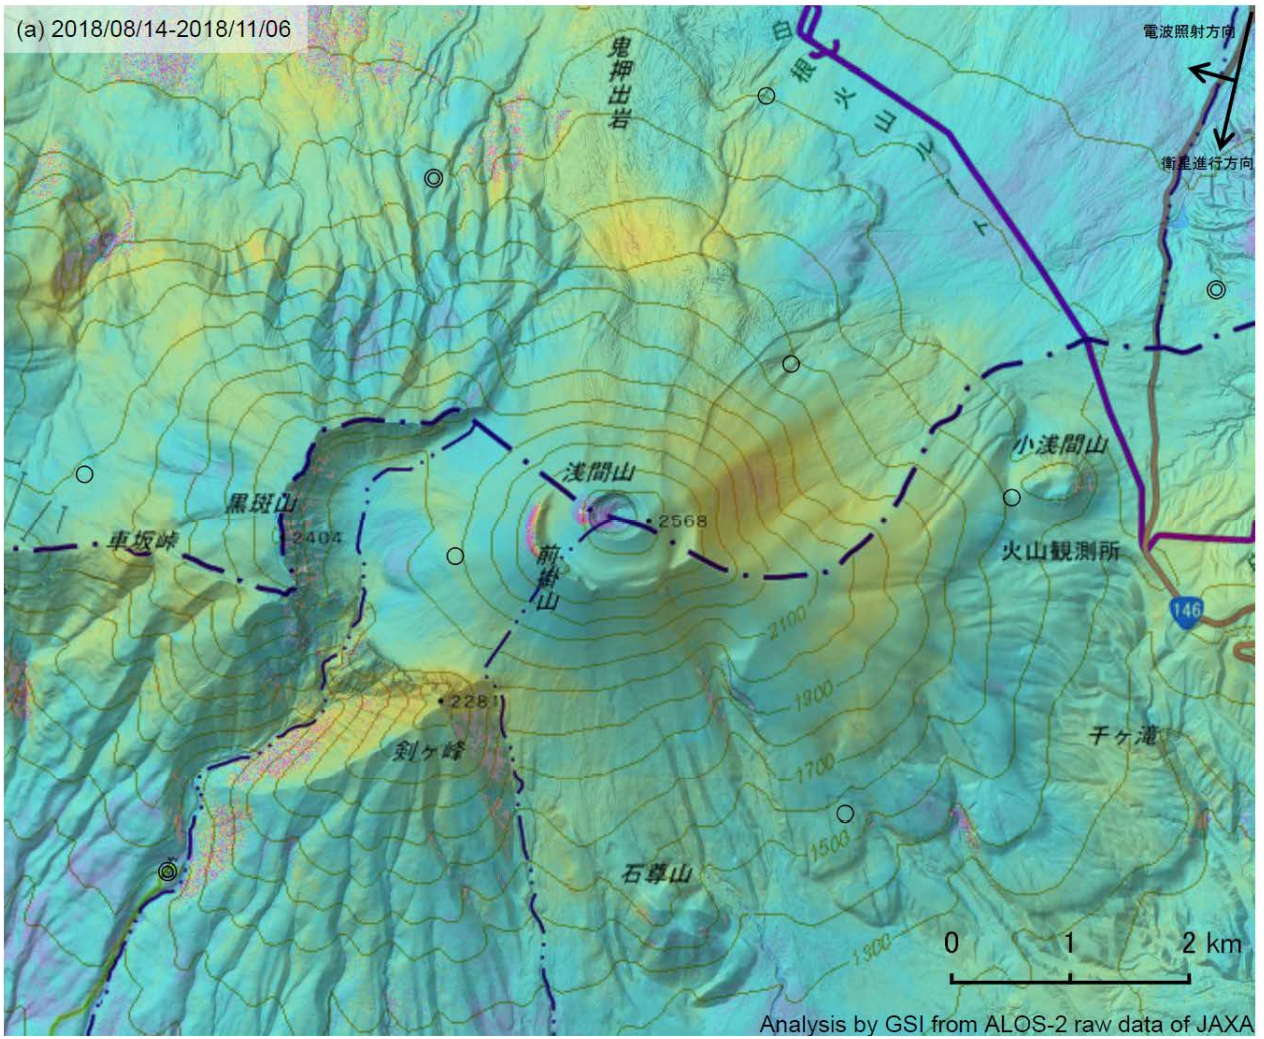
(a) 2018/08/14-2018/11/06

電波照射方向
衛星進行方向

鬼押出岩

白根火山ルート

浅間山
2568
前掛山
黒斑山
2404
車坂峠
小浅間山
火山観測所
146
2100
1900
1700
1500
1300
2281
剣ヶ峰
千ヶ滝
石尊山

0 1 2 km

Analysis by GSI from ALOS-2 raw data of JAXA